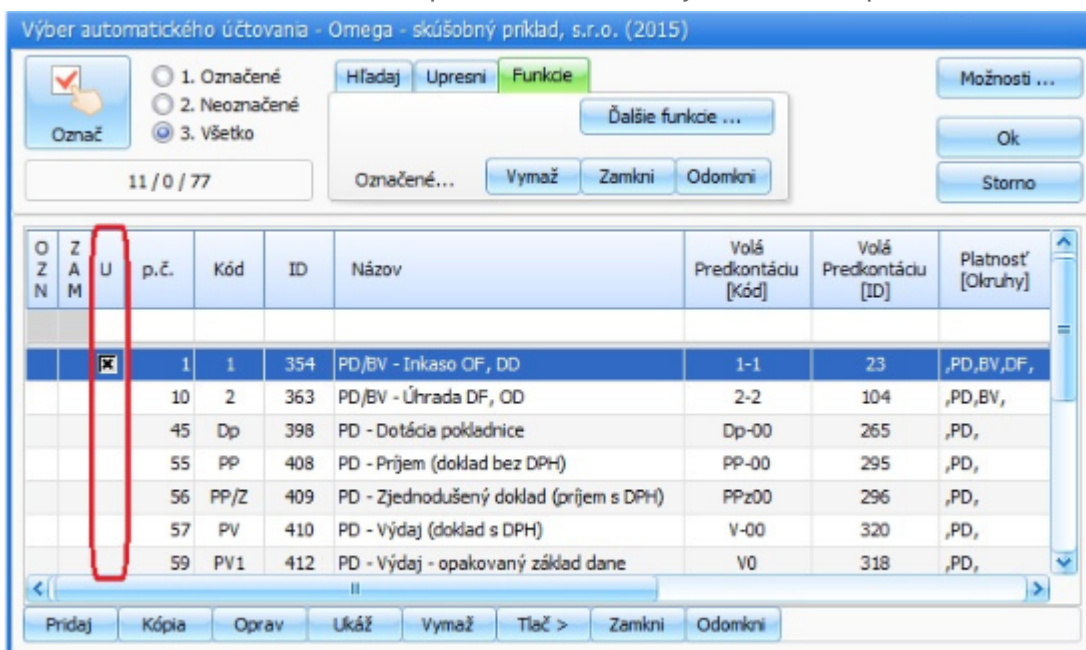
Výber automatického účtovania - Omega - skúšobný príklad, s.r.o. (2015)

Označ

1. Označené
2. Neoznačené
3. Všetko

11 / 0 / 77

Hľadaj | Upresni | Funkcie

Ďalšie funkcie ...

Označené... | Vymaž | Zamkni | Odomkni

Možnosti ...

Ok

Storno

| OZN | ZAM | U | p.č. | Kód | ID | Názov | Volá Predkontáciu [Kód] | Volá Predkontáciu [ID] | Platnosť [Okruhy] |
|---|---|---|---|---|---|---|---|---|---|
| | | | | | | | | | |
| | | ☒ | 1 | 1 | 354 | PD/BV - Inkaso OF, DD | 1-1 | 23 | ,PD,BV,DF, |
| | | | 10 | 2 | 363 | PD/BV - Úhrada DF, OD | 2-2 | 104 | ,PD,BV, |
| | | | 45 | Dp | 398 | PD - Dotácia pokladnice | Dp-00 | 265 | ,PD, |
| | | | 55 | PP | 408 | PD - Príjem (doklad bez DPH) | PP-00 | 295 | ,PD, |
| | | | 56 | PP/Z | 409 | PD - Zjednodušený doklad (príjem s DPH) | PPz00 | 296 | ,PD, |
| | | | 57 | PV | 410 | PD - Výdaj (doklad s DPH) | V-00 | 320 | ,PD, |
| | | | 59 | PV1 | 412 | PD - Výdaj - opakovaný základ dane | V0 | 318 | ,PD, |

Pridaj | Kópia | Oprav | Ukáž | Vymaž | Tlač > | Zamkni | Odomkni